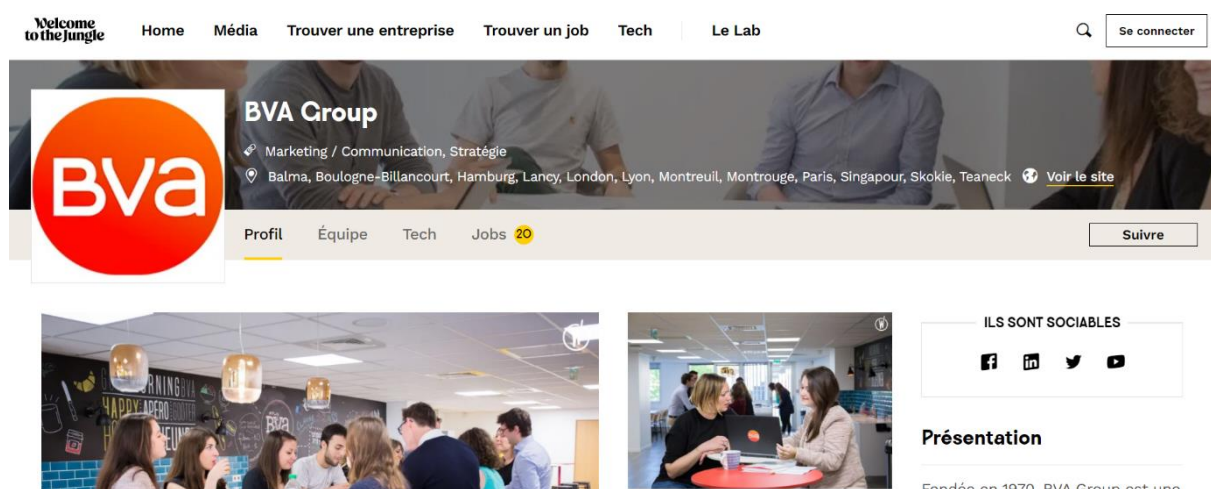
Welcome to the Jungle

Home
Média
Trouver une entreprise
Trouver un job
Tech
Le Lab
Se connecter

BVA

BVA Group

Marketing / Communication, Stratégie

Balma, Boulogne-Billancourt, Hamburg, Lancy, London, Lyon, Montreuil, Montrouge, Paris, Singapour, Skokie, Teaneck
Voir le site

Profil
Équipe
Tech
Jobs 20
Suivre

ILS SONT SOCIABLES

Présentation

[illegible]